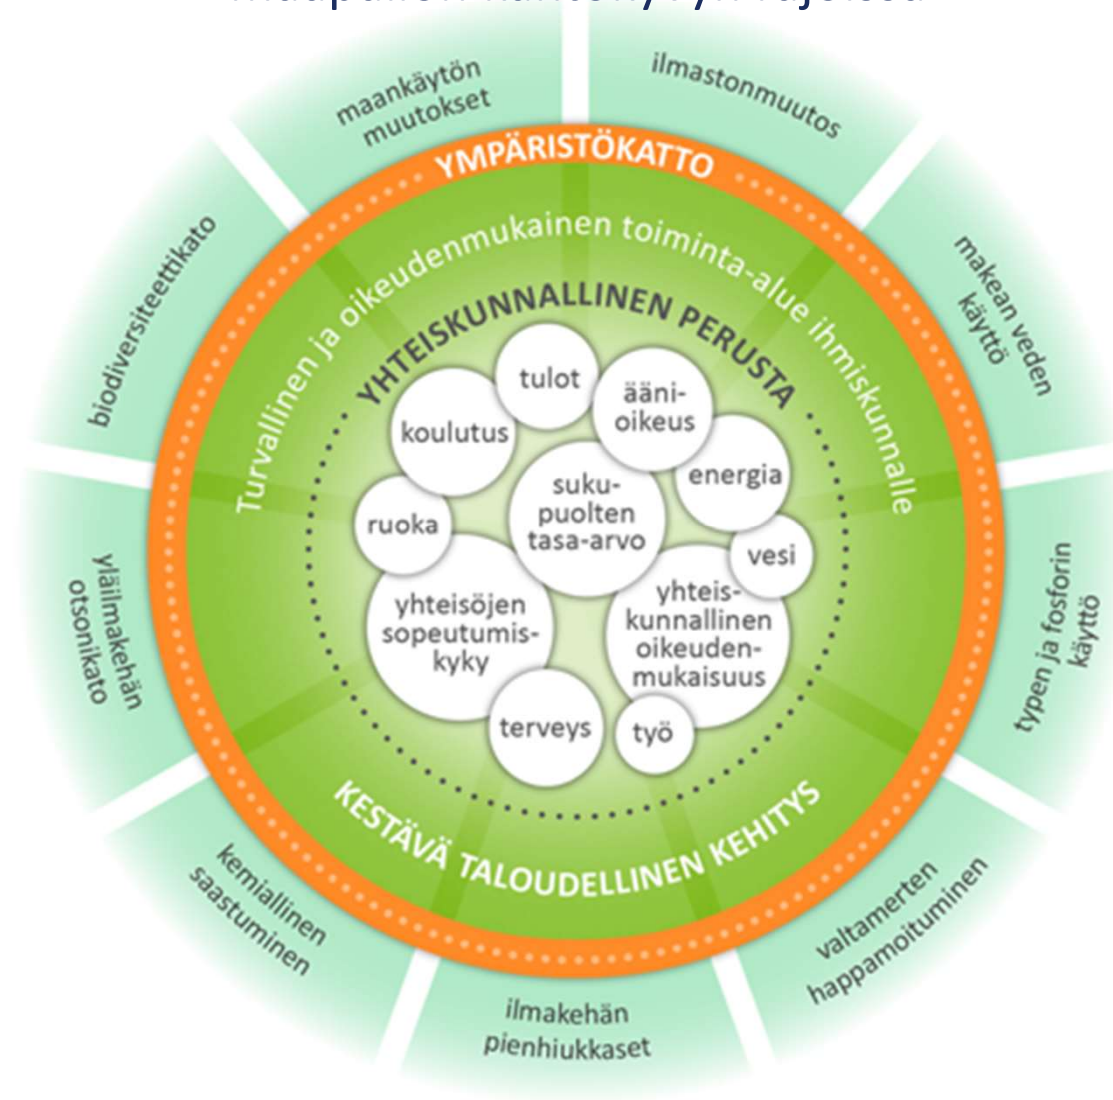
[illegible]

maankäytön muutokset

ilmastonmuutos

makean veden käyttö

typen ja fosforin käyttö

valtamerten happamoituminen

ilmakehän pienhiukkaset

kemiallinen saastuminen

yläilmakehän otsonikato

biodiversiteettikato

YMPÄRISTÖKATTO

Turvallinen ja oikeudenmukainen toiminta-alue ihmiskunnalle

YHTEISKUNNALLINEN PERUSTA

tulot

ääni-oikeus

koulutus

energia

suku-puolten tasa-arvo

ruoka

vesi

yhteisöjen sopeutumis-kyky

yhteis-kunnallinen oikeuden-mukaisuus

terveys

työ

KESTÄVÄ TALOUDELLINEN KEHITYS